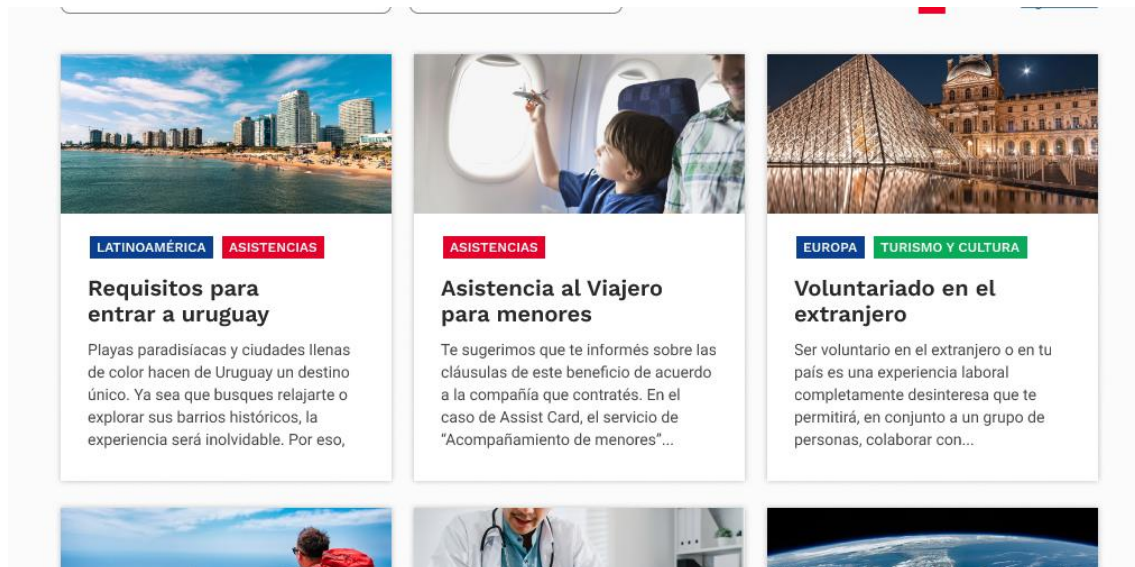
LATINOAMÉRICA ASISTENCIAS

Requisitos para entrar a uruguay

Playas paradisíacas y ciudades llenas de color hacen de Uruguay un destino único. Ya sea que busques relajarte o explorar sus barrios históricos, la experiencia será inolvidable. Por eso,

ASISTENCIAS

Asistencia al Viajero para menores

Te sugerimos que te informés sobre las cláusulas de este beneficio de acuerdo a la compañía que contratés. En el caso de Assist Card, el servicio de "Acompañamiento de menores"...

EUROPA TURISMO Y CULTURA

Voluntariado en el extranjero

Ser voluntario en el extranjero o en tu país es una experiencia laboral completamente desinteresa que te permitirá, en conjunto a un grupo de personas, colaborar con...